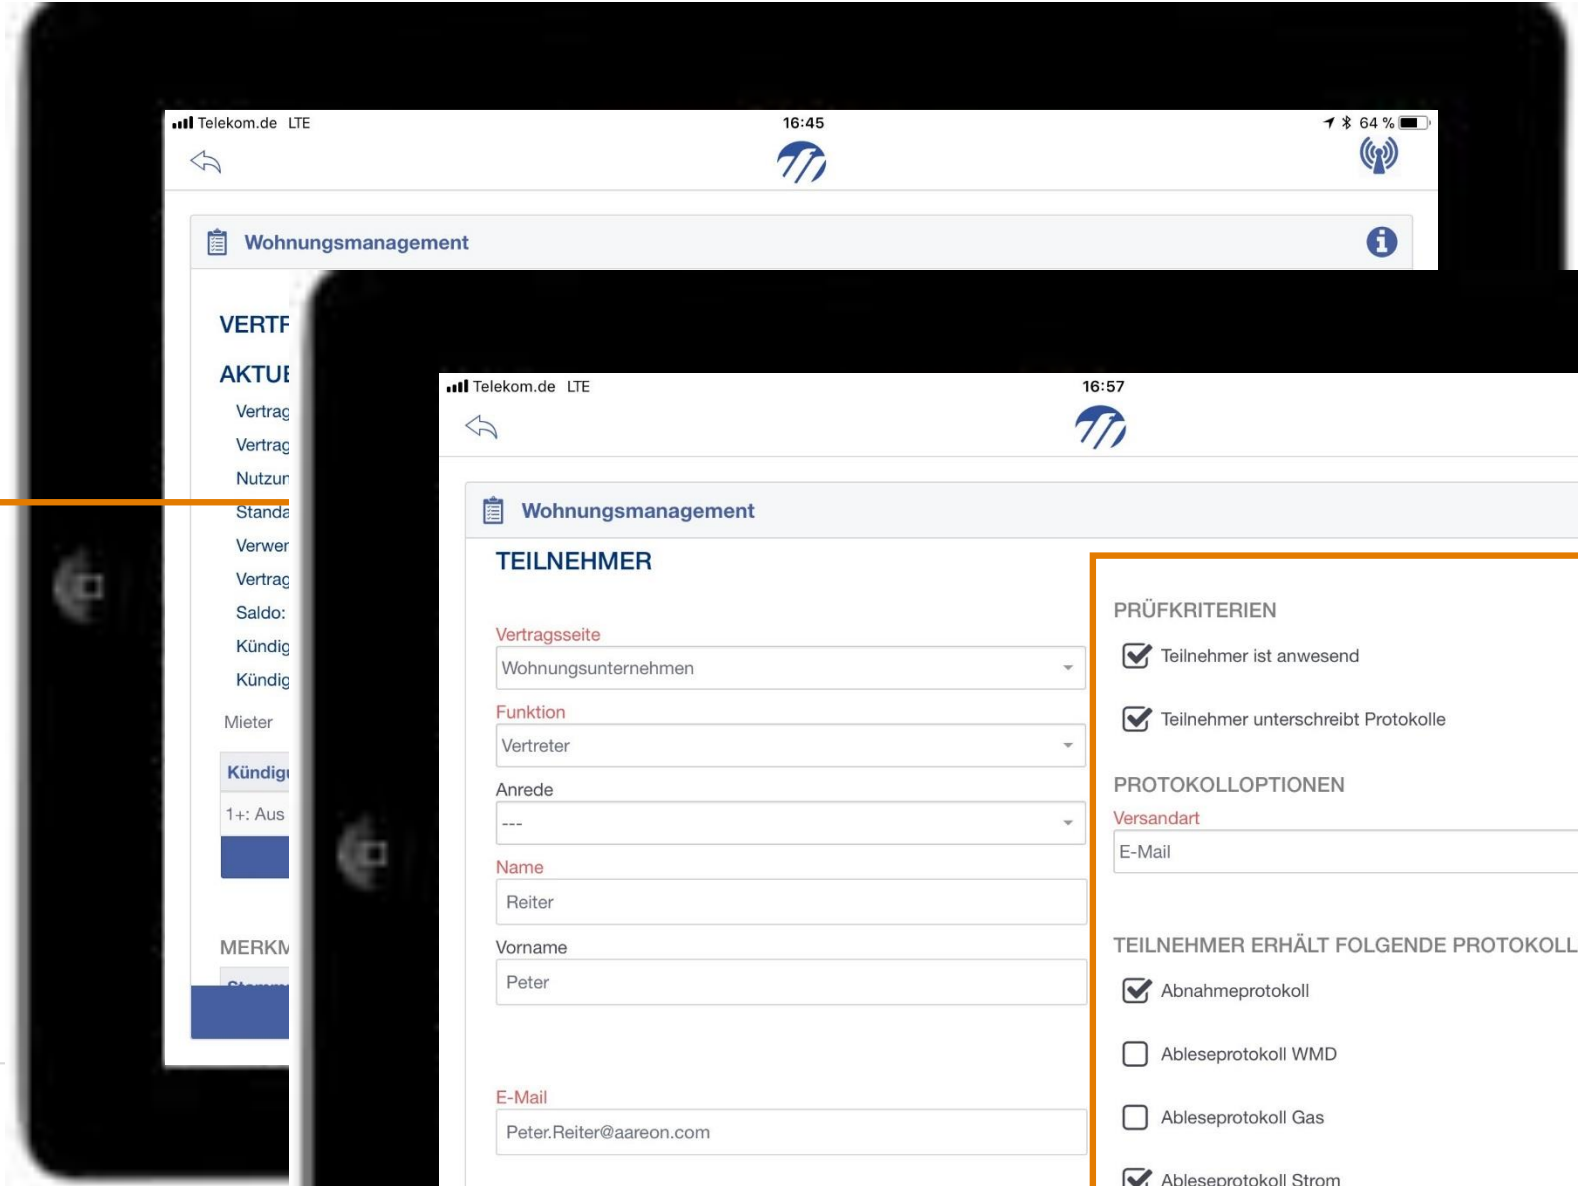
Telekom.de LTE
16:45
64 %

Wohnungsmanagement

VERTR
AKTUE
Vertrag
Vertrag
Nutzun
Standa
Verwer
Vertrag
Saldo:
Kündig
Kündig
Mieter
Kündigu
1+: Aus

MERKM

Telekom.de LTE
16:57

Wohnungsmanagement

TEILNEHMER

Vertragsseite
Wohnungsunternehmen
Funktion
Vertreter
Anrede
---
Name
Reiter
Vorname
Peter
E-Mail
Peter.Reiter@aareon.com

PRÜFKRITERIEN
Teilnehmer ist anwesend
Teilnehmer unterschreibt Protokolle
PROTOKOLLOPTIONEN
Versandart
E-Mail
TEILNEHMER ERHÄLT FOLGENDE PROTOKOLL
Abnahmeprotokoll
Ableseprotokoll WMD
Ableseprotokoll Gas
Ableseprotokoll Strom